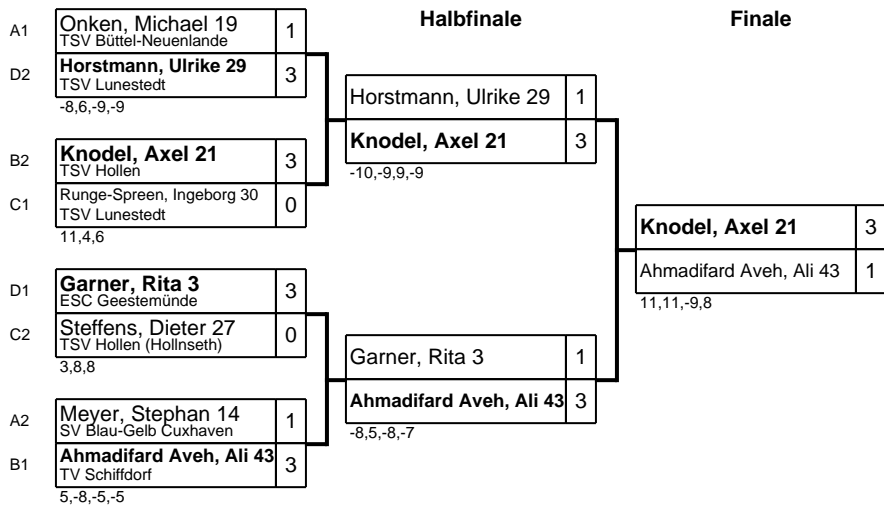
Halbfinale

Finale

A1 Onken, Michael 19
TSV Büttel-Neuenlande 1

D2 Horstmann, Ulrike 29
TSV Lunestedt 3

-8,6,-9,-9

B2 Knodel, Axel 21
TSV Hollen 3

C1 Runge-Spreen, Ingeborg 30
TSV Lunestedt 0

11,4,6

D1 Garner, Rita 3
ESC Geestemünde 3

C2 Steffens, Dieter 27
TSV Hollen (Hollnseth) 0

3,8,8

A2 Meyer, Stephan 14
SV Blau-Gelb Cuxhaven 1

B1 Ahmadifard Aveh, Ali 43
TV Schiffdorf 3

5,-8,-5,-5

Horstmann, Ulrike 29 1

Knodel, Axel 21 3

-10,-9,9,-9

Garner, Rita 3 1

Ahmadifard Aveh, Ali 43 3

-8,5,-8,-7

Knodel, Axel 21 3

Ahmadifard Aveh, Ali 43 1

11,11,-9,8